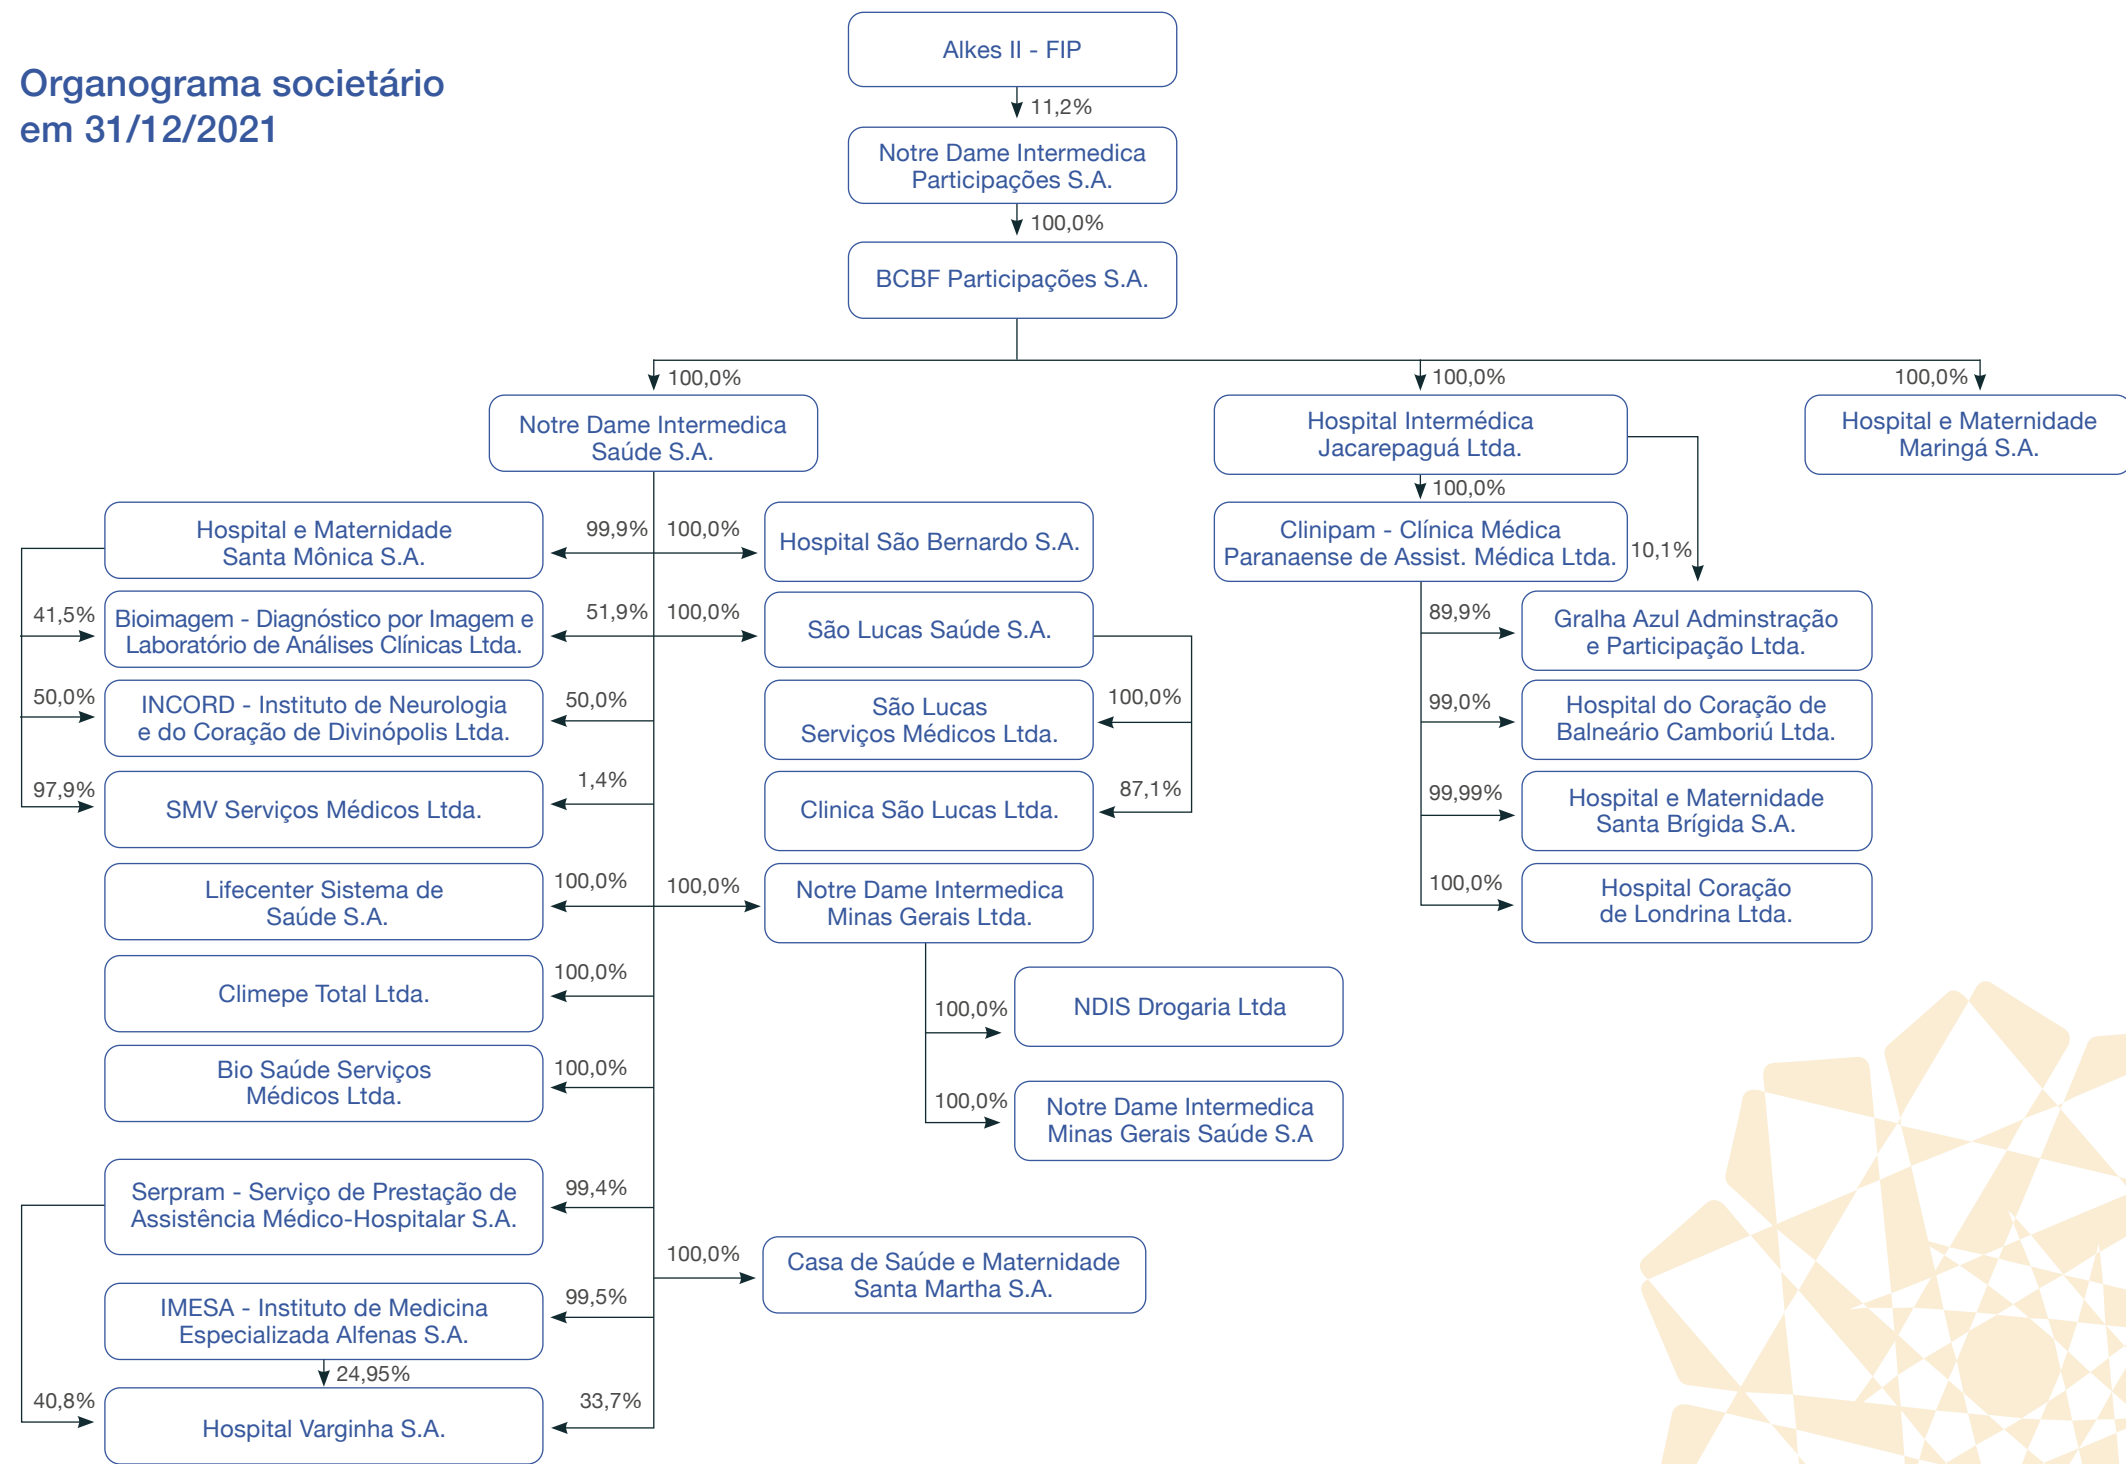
Organograma societário em 31/12/2021

Alkes II - FIP

11,2%

Notre Dame Intermedica Participações S.A.

100,0%

BCBF Participações S.A.

100,0%

100,0%

100,0%

Notre Dame Intermedica Saúde S.A.

Hospital Intermédica Jacarepaguá Ltda.

Hospital e Maternidade Maringá S.A.

100,0%

Clinipam - Clínica Médica Paranaense de Assist. Médica Ltda.

10,1%

Hospital e Maternidade Santa Mônica S.A.

99,9%

100,0%

Hospital São Bernardo S.A.

41,5%

Bioimagem - Diagnóstico por Imagem e Laboratório de Análises Clínicas Ltda.

51,9%

100,0%

São Lucas Saúde S.A.

50,0%

INCORD - Instituto de Neurologia e do Coração de Divinópolis Ltda.

50,0%

São Lucas Serviços Médicos Ltda.

100,0%

97,9%

SMV Serviços Médicos Ltda.

1,4%

Clinica São Lucas Ltda.

87,1%

Lifecenter Sistema de Saúde S.A.

100,0%

100,0%

Notre Dame Intermedica Minas Gerais Ltda.

Climepe Total Ltda.

100,0%

100,0%

NDIS Drogaria Ltda

Bio Saúde Serviços Médicos Ltda.

100,0%

100,0%

Notre Dame Intermedica Minas Gerais Saúde S.A

Serpram - Serviço de Prestação de Assistência Médico-Hospitalar S.A.

99,4%

100,0%

Casa de Saúde e Maternidade Santa Martha S.A.

IMESA - Instituto de Medicina Especializada Alfenas S.A.

99,5%

24,95%

40,8%

Hospital Varginha S.A.

33,7%

89,9%

Gralha Azul Adminstração e Participação Ltda.

99,0%

Hospital do Coração de Balneário Camboriú Ltda.

99,99%

Hospital e Maternidade Santa Brígida S.A.

100,0%

Hospital Coração de Londrina Ltda.